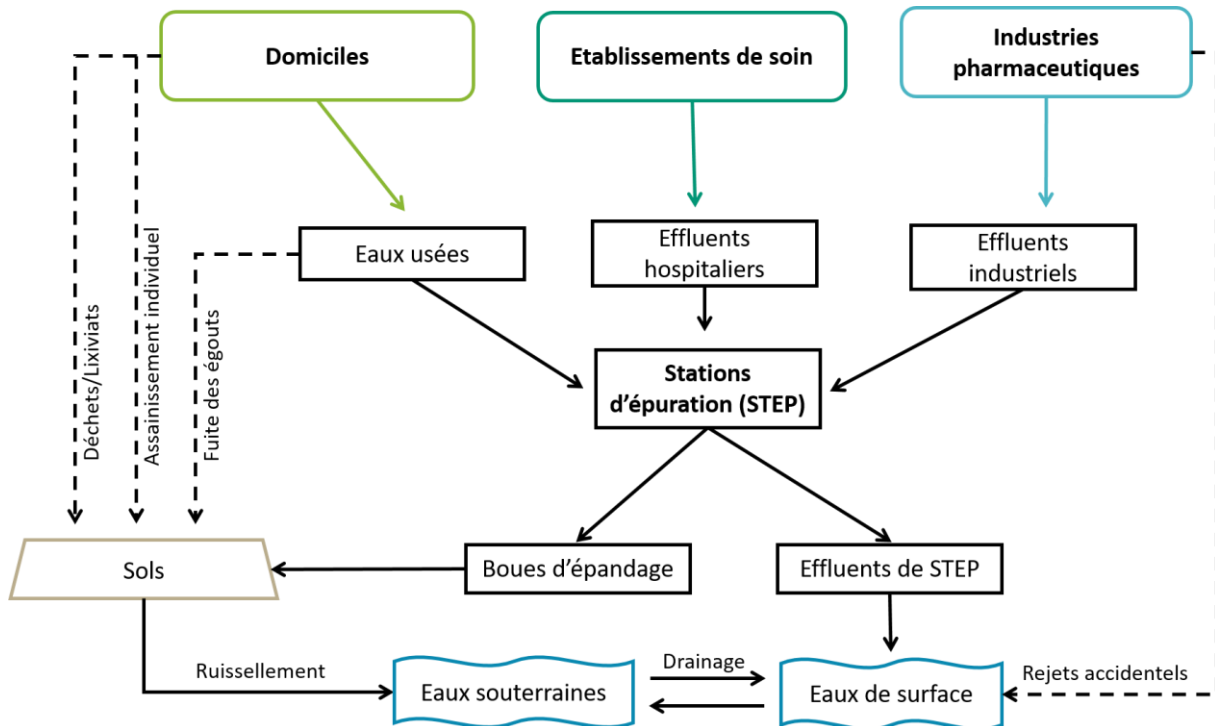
Domiciles

Etablissements de soin

Industries pharmaceutiques

Déchets/Lixiviats

Assainissement individuel

Fuite des égouts

Eaux usées

Effluents hospitaliers

Effluents industriels

Stations d'épuration (STEP)

Sols

Boues d'épandage

Effluents de STEP

Ruissellement

Eaux souterraines

Drainage

Eaux de surface

Rejets accidentels